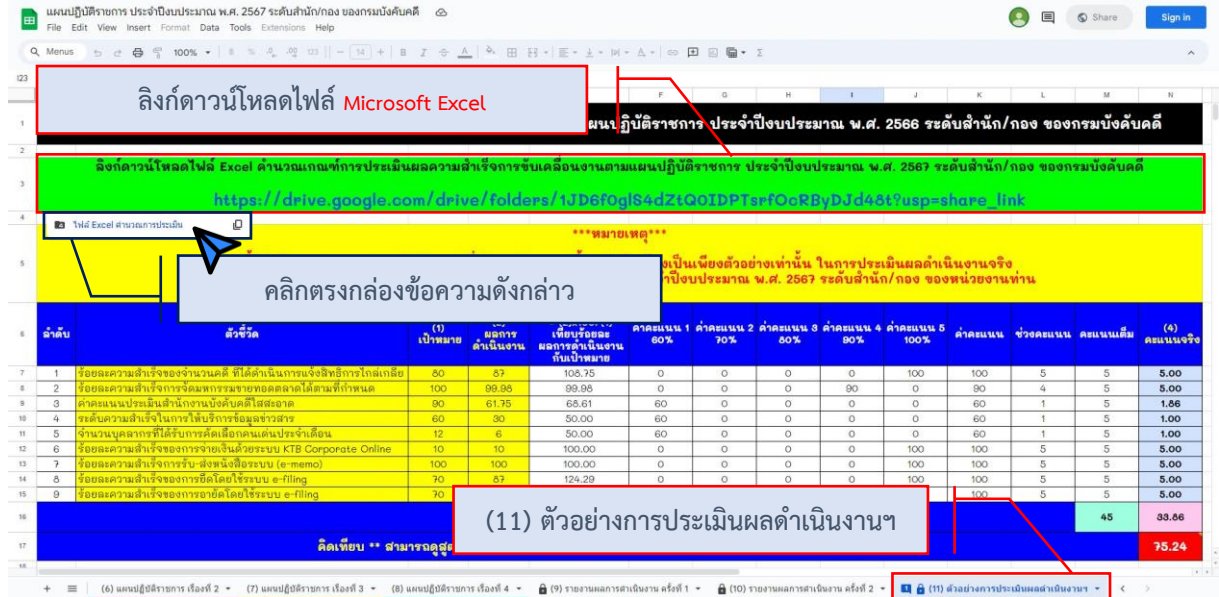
แผนปฏิบัติราชการ ประจำปีงบประมาณ พ.ศ. 2567 ระดับสำนัก/กอง ของกรมบังคับคดี
File Edit View Insert Format Data Tools Extensions Help
Share
Sign in
Menus 100% 14

ลิงก์ดาวน์โหลดไฟล์ Microsoft Excel

แผนปฏิบัติราชการ ประจำปีงบประมาณ พ.ศ. 2566 ระดับสำนัก/กอง ของกรมบังคับคดี

ลิงก์ดาวน์โหลดไฟล์ Excel คำนวณเกณฑ์การประเมินผลความสำเร็จการขับเคลื่อนงานตามแผนปฏิบัติราชการ ประจำปีงบประมาณ พ.ศ. 2567 ระดับสำนัก/กอง ของกรมบังคับคดี
https://drive.google.com/drive/folders/1JD6f0gIS4dZtQ0IDPTsrfOcRByDJd48t?usp=share_link

ไฟล์ Excel คำนวณการประเมิน

***หมายเหตุ***
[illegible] เป็นเพียงตัวอย่างเท่านั้น ในการประเมินผลดำเนินงานจริง
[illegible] ปีงบประมาณ พ.ศ. 2567 ระดับสำนัก/กอง ของหน่วยงานท่าน

คลิกตรงกล่องข้อความดังกล่าว

| ลำดับ | ตัวชี้วัด | (1) เป้าหมาย | ผลการดำเนินงาน | เทียบร้อยละผลการดำเนินงานกับเป้าหมาย | ค่าคะแนน 1 60% | ค่าคะแนน 2 70% | ค่าคะแนน 3 80% | ค่าคะแนน 4 90% | ค่าคะแนน 5 100% | ค่าคะแนน | ช่วงคะแนน | คะแนนเต็ม | (4) คะแนนจริง |
|---|---|---|---|---|---|---|---|---|---|---|---|---|---|
| 1 | ร้อยละความสำเร็จของจำนวนคดี ที่ได้ดำเนินการแจ้งสิทธิการไกล่เกลี่ย | 80 | 87 | 108.75 | 0 | 0 | 0 | 0 | 100 | 100 | 5 | 5 | 5.00 |
| 2 | ร้อยละความสำเร็จการจัดเก็บหทรัพย์สินทอดตลาดได้ตามที่กำหนด | 100 | 99.98 | 99.98 | 0 | 0 | 0 | 90 | 0 | 90 | 4 | 5 | 5.00 |
| 3 | ค่าคะแนนประเมินสำนักงานบังคับคดีใสสะอาด | 90 | 61.75 | 68.61 | 60 | 0 | 0 | 0 | 0 | 60 | 1 | 5 | 1.86 |
| 4 | ระดับความสำเร็จในการให้บริการข้อมูลข่าวสาร | 60 | 30 | 50.00 | 60 | 0 | 0 | 0 | 0 | 60 | 1 | 5 | 1.00 |
| 5 | จำนวนบุคลากรที่ได้รับการคัดเลือกคนเด่นประจำเดือน | 12 | 6 | 50.00 | 60 | 0 | 0 | 0 | 0 | 60 | 1 | 5 | 1.00 |
| 6 | ร้อยละความสำเร็จของการจ่ายเงินด้วยระบบ KTB Corporate Online | 10 | 10 | 100.00 | 0 | 0 | 0 | 0 | 100 | 100 | 5 | 5 | 5.00 |
| 7 | ร้อยละความสำเร็จการรับ-ส่งหนังสือระบบ (e-memo) | 100 | 100 | 100.00 | 0 | 0 | 0 | 0 | 100 | 100 | 5 | 5 | 5.00 |
| 8 | ร้อยละความสำเร็จของการยึดโดยใช้ระบบ e-filing | 70 | 87 | 124.29 | 0 | 0 | 0 | 0 | 100 | 100 | 5 | 5 | 5.00 |
| 9 | ร้อยละความสำเร็จของการอายัดโดยใช้ระบบ e-filing | 70 | | | | | | | | 100 | 5 | 5 | 5.00 |
| | | | | | | | | | | | | 45 | 33.86 |

(11) ตัวอย่างการประเมินผลดำเนินงานฯ

คิดเทียบ ** สามารถดูสูต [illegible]
75.24

(6) แผนปฏิบัติราชการ เรื่องที่ 2 (7) แผนปฏิบัติราชการ เรื่องที่ 3 (8) แผนปฏิบัติราชการ เรื่องที่ 4 (9) รายงานผลการดำเนินงาน ครั้งที่ 1 (10) รายงานผลการดำเนินงาน ครั้งที่ 2 (11) ตัวอย่างการประเมินผลดำเนินงานฯ